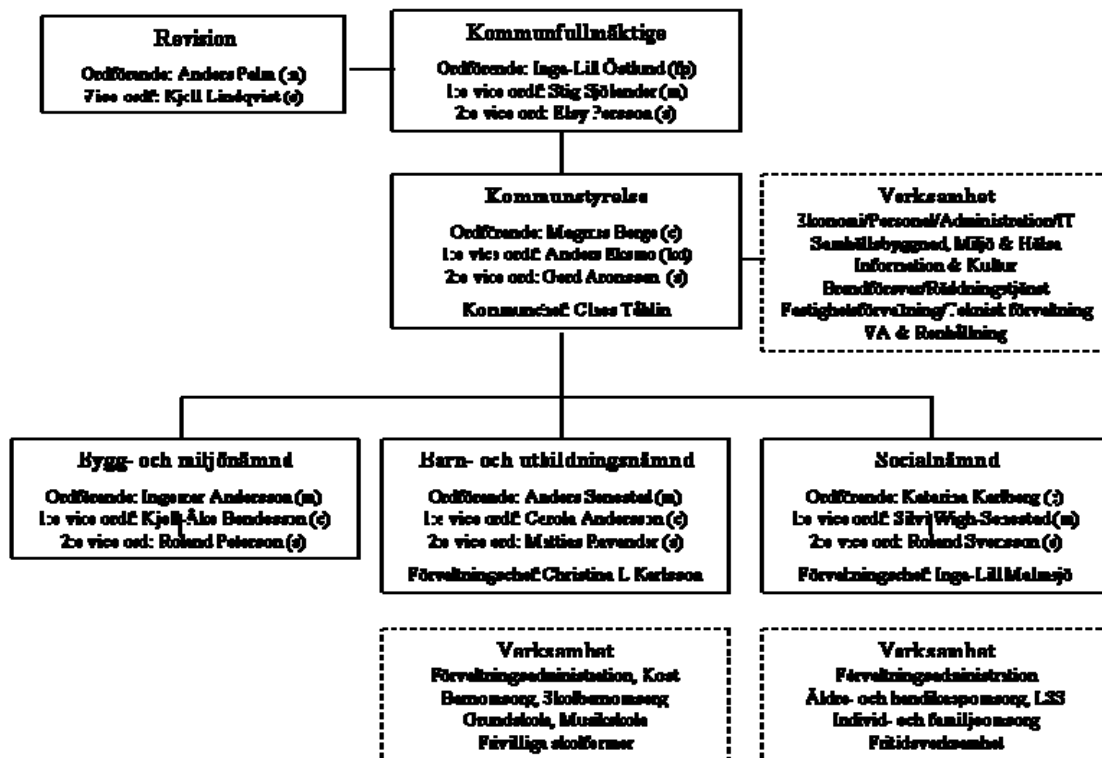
Revision

Ordförande: Anders Palm (m)
Vice ordf: Kjell Lindqvist (s)

Kommunfullmäktige

Ordförande: Inge-Lill Östlund (fp)
1:e vice ordf: Stig Sjölander (m)
2:e vice ordf: Elsy Persson (s)

Kommunstyrelse

Ordförande: Magnus Berge (c)
1:e vice ordf: Anders Ekamo (kd)
2:e vice ordf: Gerd Aronsson (s)

Kommunchef: Claes Tählin

Verksamhet
Ekonomi/Personal/Administration/IT
Samhällsbyggnad, Miljö & Hälsa
Information & Kultur
Brandförsvar/Räddningstjänst
Fastighetsförvaltning/Teknisk förvaltning
VA & Renhållning

Bygg- och miljönämnd

Ordförande: Ingemar Andersson (m)
1:e vice ordf: Kjell-Åke Bendesson (c)
2:e vice ordf: Roland Petersson (s)

Barn- och utbildningsnämnd

Ordförande: Anders Senestad (m)
1:e vice ordf: Carola Andersson (c)
2:e vice ordf: Mattias Pevander (s)

Förvaltningschef: Christina L Karlsson

Socialnämnd

Ordförande: Katarina Karlberg (s)
1:e vice ordf: Silvi Wigh-Senestad (m)
2:e vice ordf: Roland Svensson (s)

Förvaltningschef: Inge-Lill Malmsjö

Verksamhet
Förvaltningsadministration, Kost
Barnomsorg, Skolbarnomsorg
Grundskola, Musikskola
Frivilliga skolformer

Verksamhet
Förvaltningsadministration
Äldre- och handikappomsorg, LSS
Individ- och familjeomsorg
Fritidsverksamhet